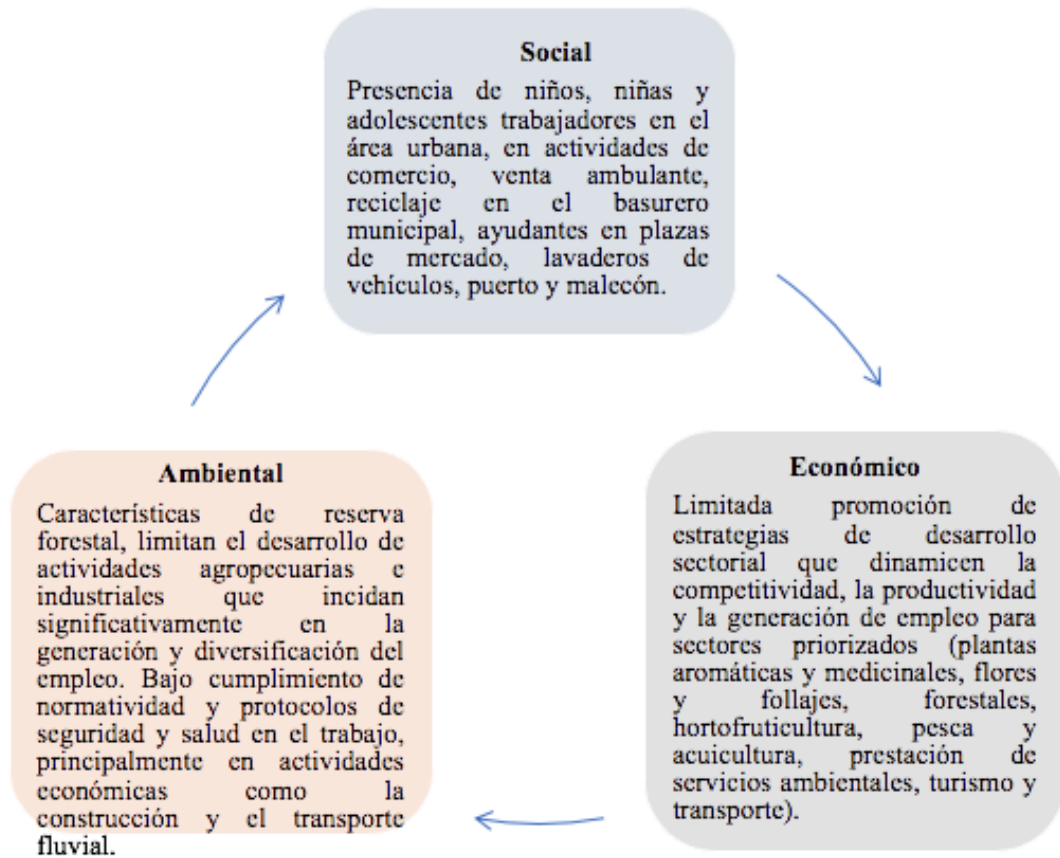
Social

Presencia de niños, niñas y adolescentes trabajadores en el área urbana, en actividades de comercio, venta ambulante, reciclaje en el basurero municipal, ayudantes en plazas de mercado, lavaderos de vehículos, puerto y malecón.

Económico

Limitada promoción de estrategias de desarrollo sectorial que dinamicen la competitividad, la productividad y la generación de empleo para sectores priorizados (plantas aromáticas y medicinales, flores y follajes, forestales, hortofruticultura, pesca y acuicultura, prestación de servicios ambientales, turismo y transporte).

Ambiental

Características de reserva forestal, limitan el desarrollo de actividades agropecuarias e industriales que incidan significativamente en la generación y diversificación del empleo. Bajo cumplimiento de normatividad y protocolos de seguridad y salud en el trabajo, principalmente en actividades económicas como la construcción y el transporte fluvial.